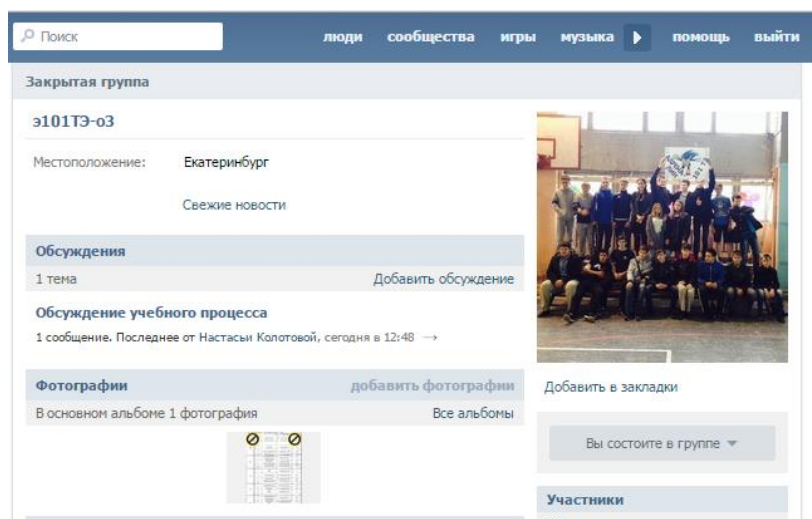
Поиск

люди сообщества игры музыка помощь выйти

Закрытая группа

э101ТЭ-о3

Местоположение: Екатеринбург

Свежие новости

Обсуждения

1 тема Добавить обсуждение

Обсуждение учебного процесса

1 сообщение. Последнее от Настасьи Колотовой, сегодня в 12:48 →

Фотографии добавить фотографии

В основном альбоме 1 фотография Все альбомы

Добавить в закладки

Вы состоите в группе

Участники